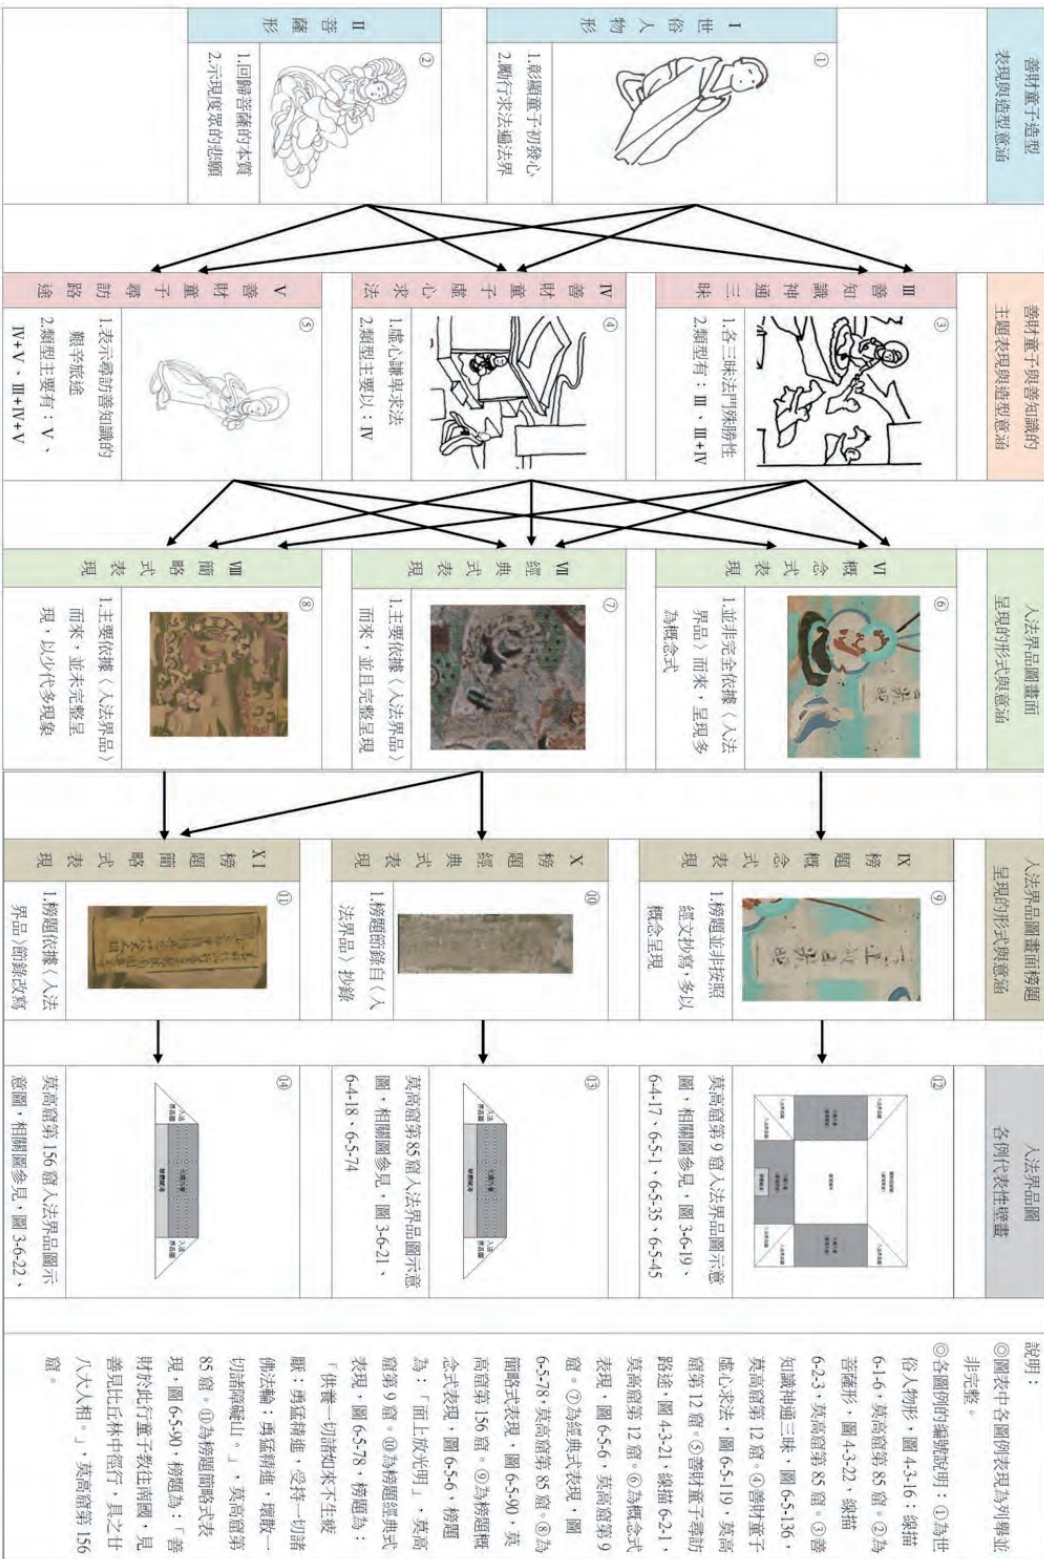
善財童子造型
表現與造型意涵

①
I
世
俗
人
物
形
1.彰顯童子初發心
2.闡行求法遍法界

②
II
菩
薩
形
1.回歸菩薩的本質
2.示現度眾的悲願

善財童子與善知識的
主題表現與造型意涵

③
III
善
知
識
神
通
三
昧
1.各三昧法門殊勝性
2.類型有：III、III+IV

④
IV
善
財
童
子
虛
心
求
法
1.虛心謙卑求法
2.類型主要以：IV

⑤
V
善
財
童
子
尋
訪
路
途
1.表示尋訪善知識的
艱辛旅途
2.類型主要有：V、
IV+V、III+IV+V

入法界品圖畫面
呈現的形式與意涵

⑥
VI
概
念
式
表
現
1.並非完全依據〈入法
界品〉而來，呈現多
為概念式

⑦
VII
經
典
式
表
現
1.主要依據〈入法界品〉
而來，並且完整呈現

⑧
VIII
簡
略
式
表
現
1.主要依據〈入法界品〉
而來，並未完整呈
現，以少代多現象

入法界品圖畫面榜題
呈現的形式與意涵

⑨
IX
榜
題
概
念
式
表
現
1.榜題並非按照
經文抄寫，多以
概念呈現

⑩
X
榜
題
經
典
式
表
現
1.榜題節錄自〈入
法界品〉抄錄

⑪
XI
榜
題
簡
略
式
表
現
1.榜題依據〈入法
界品〉節錄改寫

入法界品圖
各例代表性壁畫

⑫
莫高窟第 9 窟入法界品圖示意
圖，相關圖參見：圖 3-6-19、
6-4-17、6-5-1、6-5-35、6-5-45

⑬
莫高窟第 85 窟入法界品圖示意
圖，相關圖參見：圖 3-6-21、
6-4-18、6-5-74

⑭
莫高窟第 156 窟入法界品圖示
意圖，相關圖參見：圖 3-6-22、

說明：
◎圖表中各圖例表現為列舉並非完整。
◎各圖例的編號說明：①為世俗人物形，圖 4-3-16；線描 6-1-6，莫高窟第 85 窟。②為菩薩形，圖 4-3-22，線描 6-2-3，莫高窟第 85 窟。③善知識神通三昧，圖 6-5-136，莫高窟第 12 窟。④善財童子虛心求法，圖 6-5-119，莫高窟第 12 窟。⑤善財童子尋訪路途，圖 4-3-21，線描 6-2-1，莫高窟第 12 窟。⑥為概念式表現，圖 6-5-6，莫高窟第 9 窟。⑦為經典式表現，圖 6-5-78，莫高窟第 85 窟。⑧為簡略式表現，圖 6-5-90，莫高窟第 156 窟。⑨為榜題概念式表現，圖 6-5-6，榜題為：「面上放光明」，莫高窟第 9 窟。⑩為榜題經典式表現，圖 6-5-78，榜題為：「供養一切諸如來不生疲厭；勇猛精進，受持一切諸佛法輪；勇猛精進，攘散一切諸煩惱山。」，莫高窟第 85 窟。⑪為榜題簡略式表現，圖 6-5-90，榜題為：「善財於此行童子教住南國，見善見比丘林中經行，具之廿八大人相。」，莫高窟第 156 窟。